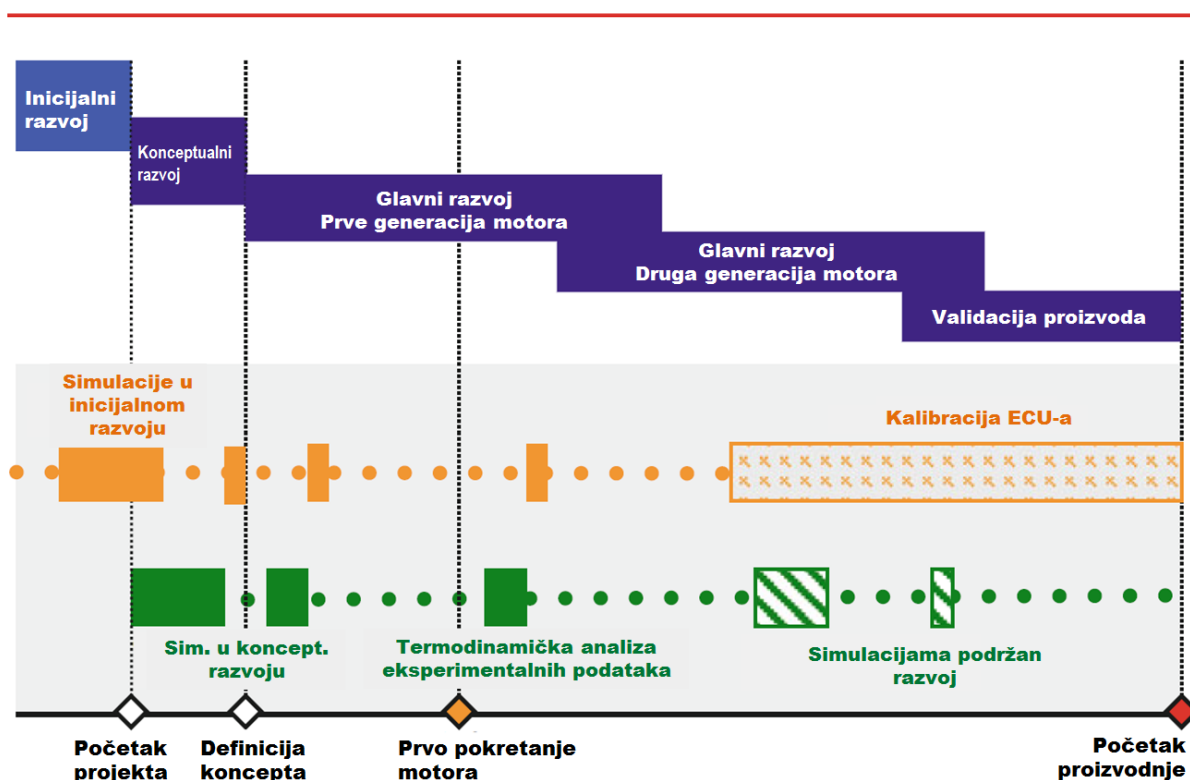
Inicijalni razvoj

Konceptualni razvoj

Glavni razvoj
Prve generacija motora

Glavni razvoj
Druga generacija motora

Validacija proizvoda

Simulacije u inicijalnom razvoju

Kalibracija ECU-a

Sim. u koncept. razvoju

Termodinamička analiza eksperimentalnih podataka

Simulacijama podržan razvoj

Početak projekta

Definicija koncepta

Prvo pokretanje motora

Početak proizvodnje